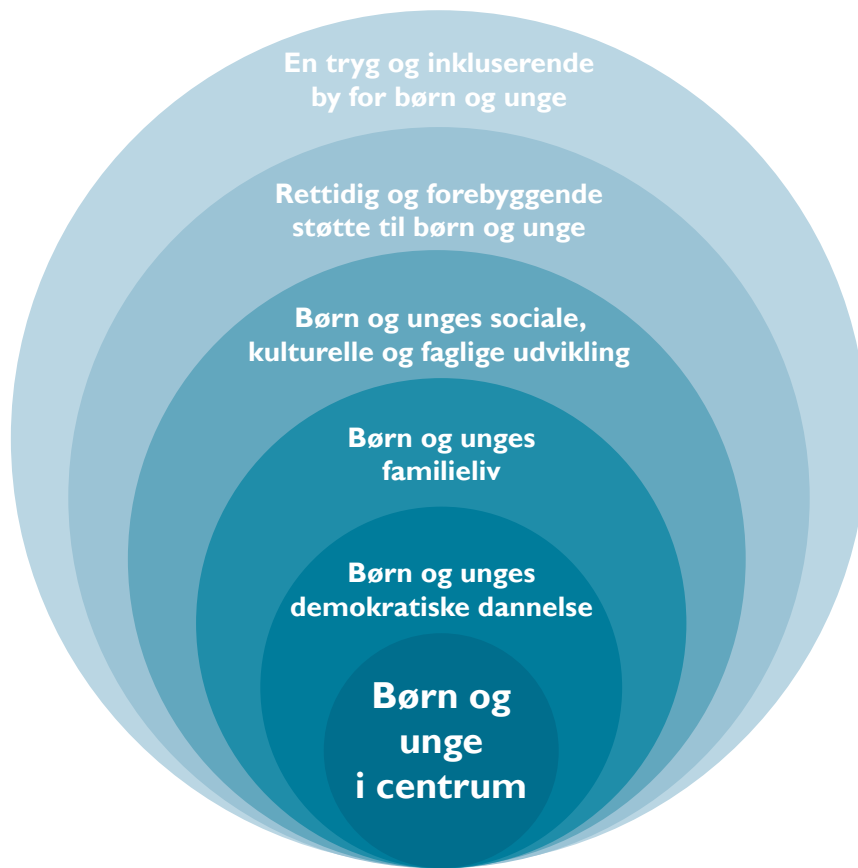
En tryg og inkluserende by for børn og unge

Rettidig og forebyggende støtte til børn og unge

Børn og unges sociale, kulturelle og faglige udvikling

Børn og unges familieliv

Børn og unges demokratiske dannelse

Børn og unge i centrum